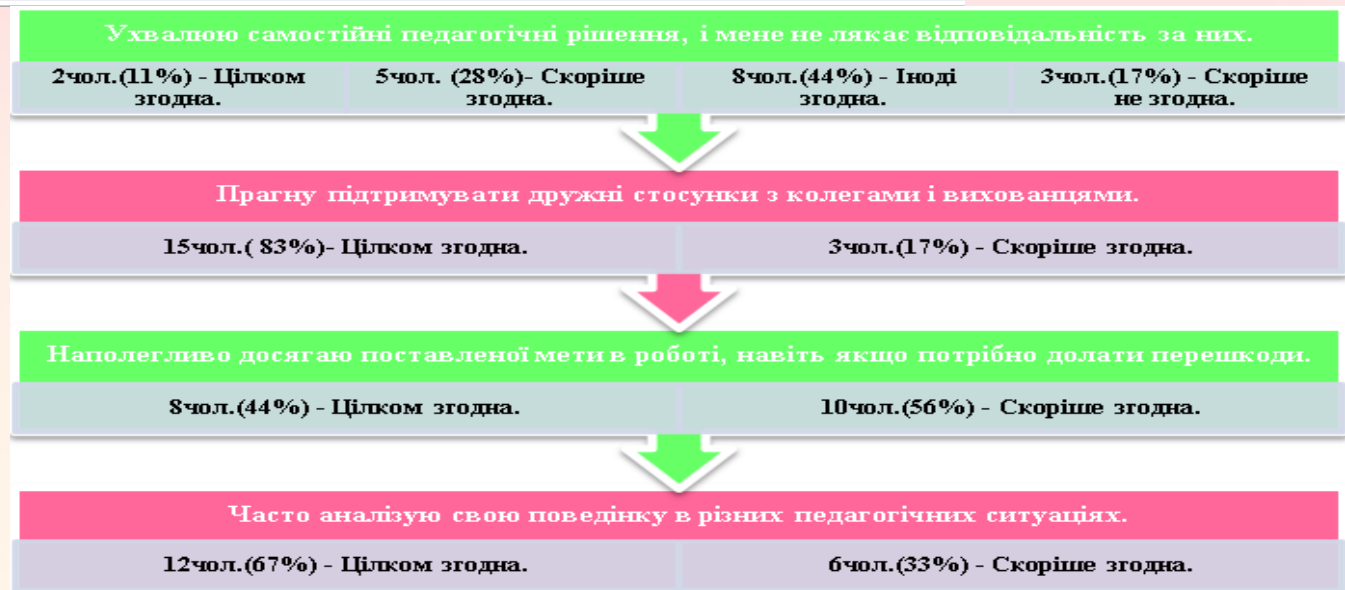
Ухвалюю самостійні педагогічні рішення, і мене не лякає відповідальність за них.

2чол.(11%) - Цілком згодна.

5чол. (28%)- Скоріше згодна.

8чол.(44%) - Іноді згодна.

3чол.(17%) - Скоріше не згодна.

Прагну підтримувати дружні стосунки з колегами і вихованцями.

15чол.( 83%)- Цілком згодна.

3чол.(17%) - Скоріше згодна.

Наполегливо досягаю поставленої мети в роботі, навіть якщо потрібно долати перешкоди.

8чол.(44%) - Цілком згодна.

10чол.(56%) - Скоріше згодна.

Часто аналізую свою поведінку в різних педагогічних ситуаціях.

12чол.(67%) - Цілком згодна.

6чол.(33%) - Скоріше згодна.